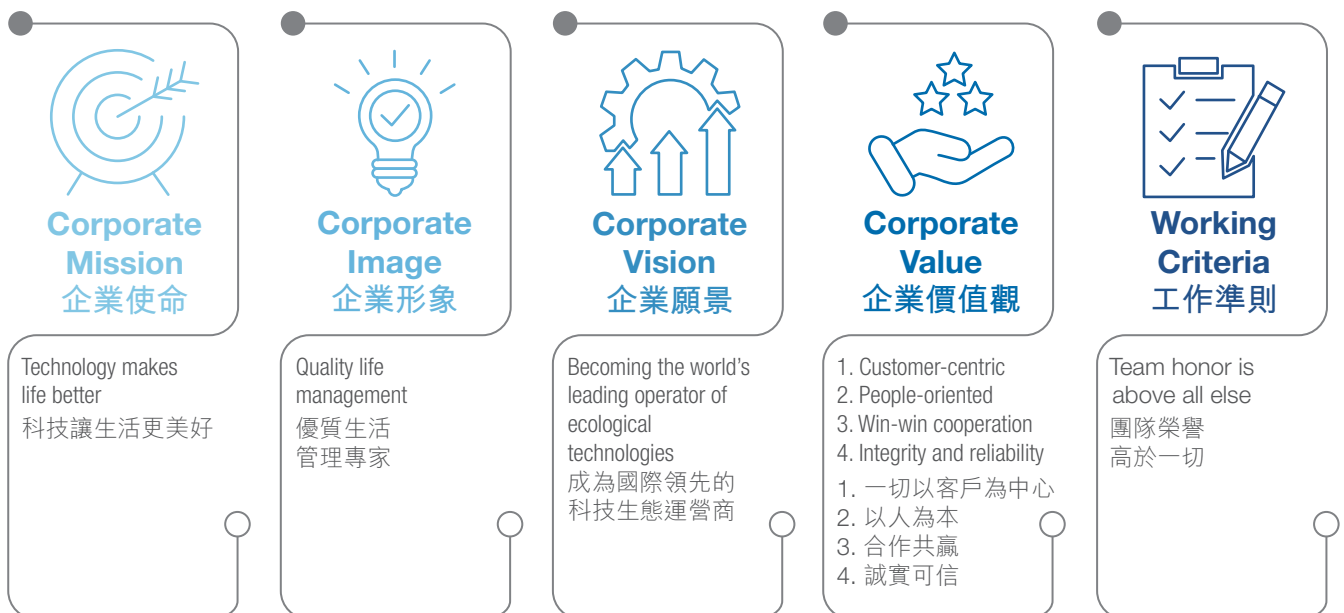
Corporate Mission
企業使命

Technology makes life better
科技讓生活更美好

Corporate Image
企業形象

Quality life management
優質生活
管理專家

Corporate Vision
企業願景

Becoming the world's leading operator of ecological technologies
成為國際領先的
科技生態運營商

Corporate Value
企業價值觀

1. Customer-centric
2. People-oriented
3. Win-win cooperation
4. Integrity and reliability
1. 一切以客戶為中心
2. 以人為本
3. 合作共贏
4. 誠實可信

Working Criteria
工作準則

Team honor is above all else
團隊榮譽
高於一切